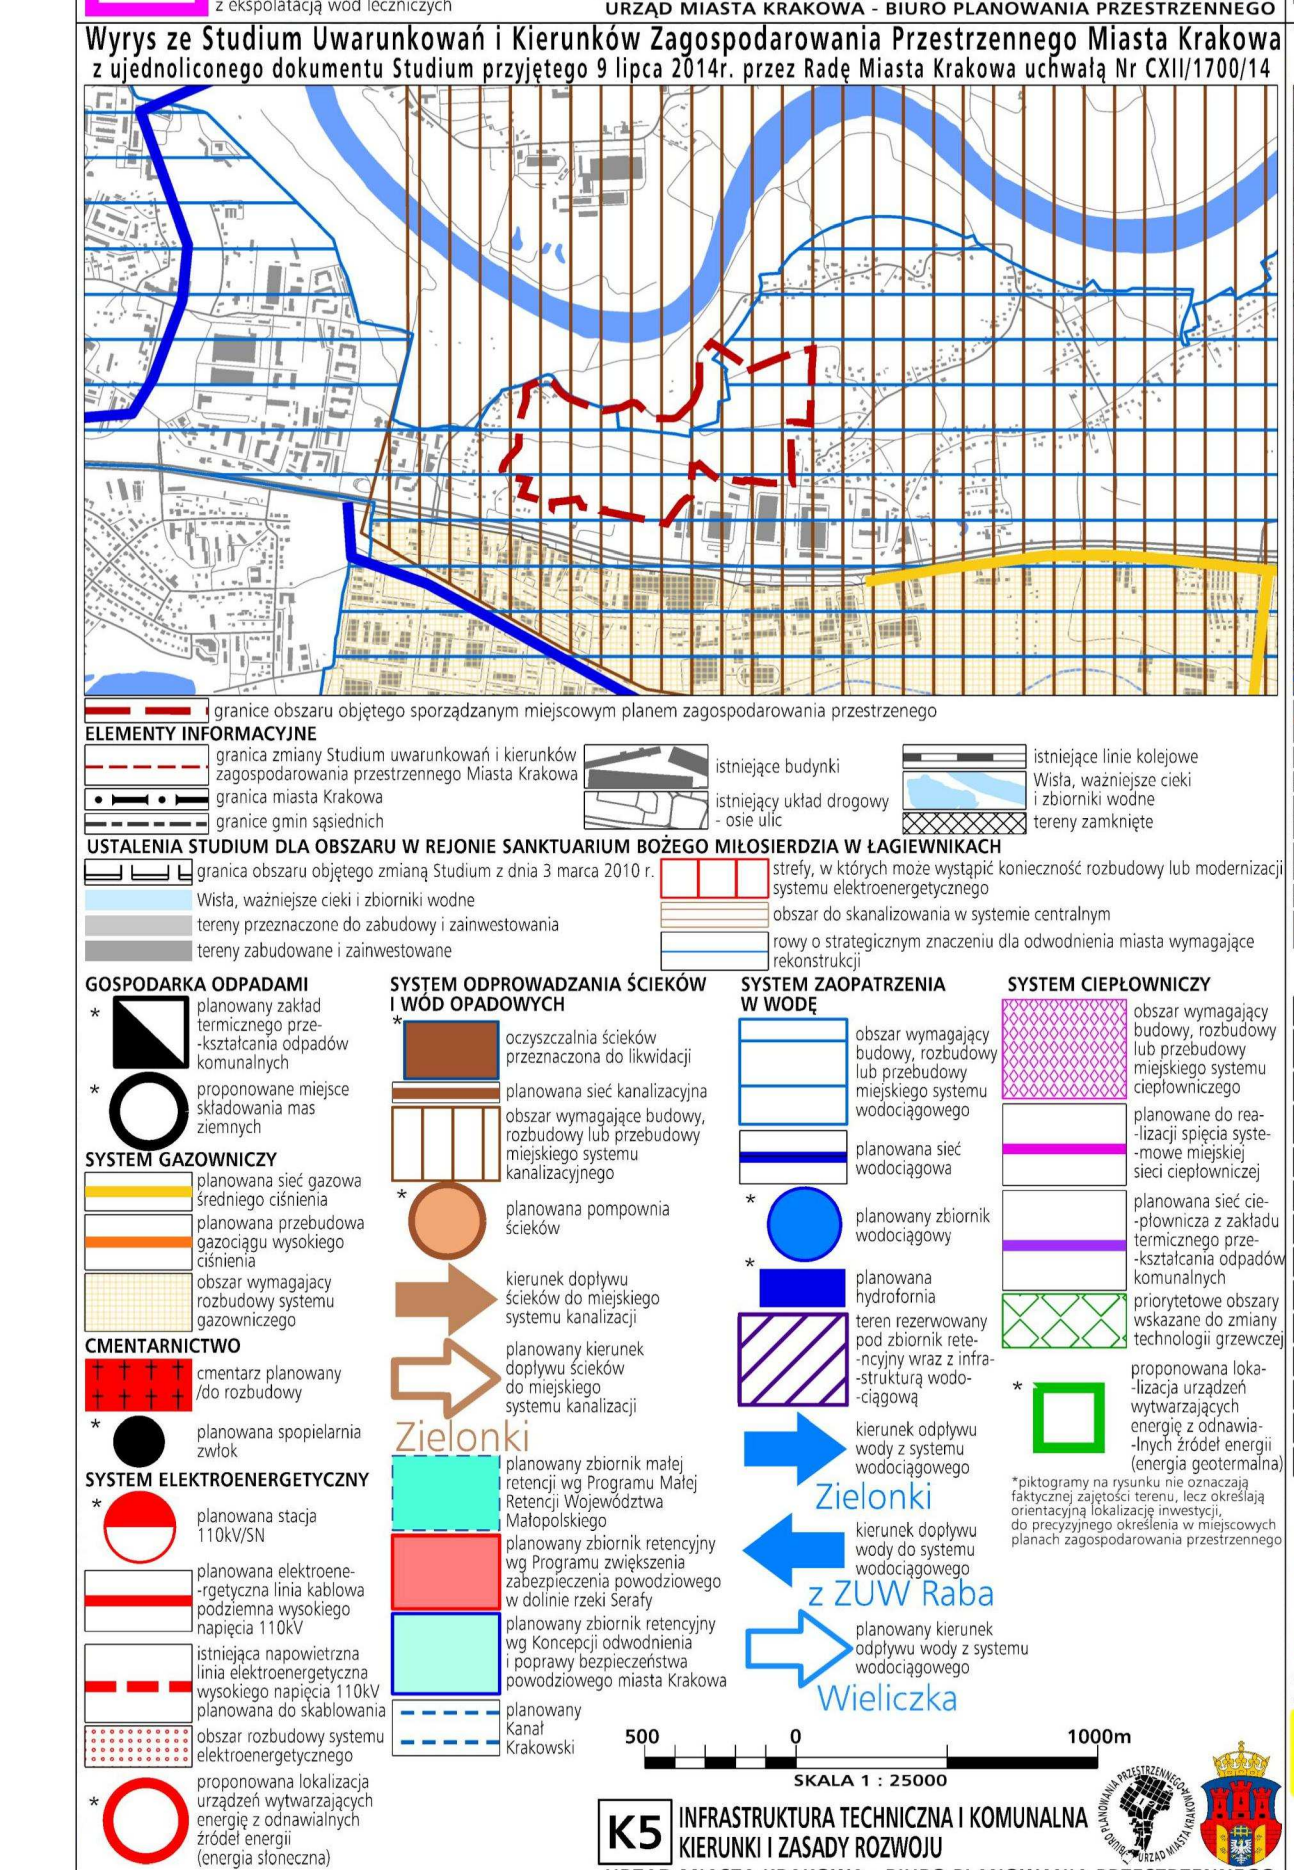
z eksploatacją wód leczniczych

URZĄD MIASTA KRAKOWA - BIURO PLANOWANIA PRZESTRZENNEGO

Wyrys ze Studium Uwarunkowań i Kierunków Zagospodarowania Przestrzennego Miasta Krakowa
z ujednoliconego dokumentu Studium przyjętego 9 lipca 2014r. przez Radę Miasta Krakowa uchwałą Nr CXII/1700/14

granice obszaru objętego sporządzanym miejscowym planem zagospodarowania przestrzenego

ELEMENTY INFORMACYJNE

granica zmiany Studium uwarunkowań i kierunków zagospodarowania przestrzennego Miasta Krakowa

granica miasta Krakowa

granice gmin sąsiednich

istniejące budynki

istniejący układ drogowy - osie ulic

istniejące linie kolejowe

Wisła, ważniejsze cieki i zbiorniki wodne

tereny zamknięte

USTALENIA STUDIUM DLA OBSZARU W REJONIE SANKTUARIUM BOŻEGO MIŁOSIERDZIA W ŁAGIEWNIKACH

granica obszaru objętego zmianą Studium z dnia 3 marca 2010 r.

Wisła, ważniejsze cieki i zbiorniki wodne

tereny przeznaczone do zabudowy i zainwestowania

tereny zabudowane i zainwestowane

strefy, w których może wystąpić konieczność rozbudowy lub modernizacji systemu elektroenergetycznego

obszar do skanalizowania w systemie centralnym

rowy o strategicznym znaczeniu dla odwodnienia miasta wymagające rekonstrukcji

GOSPODARKA ODPADAMI

* planowany zakład termicznego przekształcania odpadów komunalnych

* proponowane miejsce składowania mas ziemnych

SYSTEM GAZOWNICZY

planowana sieć gazowa średniego ciśnienia

planowana przebudowa gazociągu wysokiego ciśnienia

obszar wymagajacy rozbudowy systemu gazowniczego

CMENTARNICTWO

cmentarz planowany /do rozbudowy

* planowana spopielarnia zwłok

SYSTEM ELEKTROENERGETYCZNY

* planowana stacja 110kV/SN

planowana elektroenergetyczna linia kablowa podziemna wysokiego napięcia 110kV

istniejąca napowietrzna linia elektroenergetyczna wysokiego napięcia 110kV planowana do skablowania

obszar rozbudowy systemu elektroenergetycznego

* proponowana lokalizacja urządzeń wytwarzających energię z odnawialnych źródeł energii (energia słoneczna)

SYSTEM ODPROWADZANIA ŚCIEKÓW I WÓD OPADOWYCH

* oczyszczalnia ścieków przeznaczona do likwidacji

planowana sieć kanalizacyjna

obszar wymagające budowy, rozbudowy lub przebudowy miejskiego systemu kanalizacyjnego

* planowana pompownia ścieków

kierunek dopływu ścieków do miejskiego systemu kanalizacji

planowany kierunek dopływu ścieków do miejskiego systemu kanalizacji

Zielonki

planowany zbiornik małej retencji wg Programu Małej Retencji Województwa Małopolskiego

planowany zbiornik retencyjny wg Programu zwiększenia zabezpieczenia powodziowego w dolinie rzeki Serafy

planowany zbiornik retencyjny wg Koncepcji odwodnienia i poprawy bezpieczeństwa powodziowego miasta Krakowa

planowany Kanał Krakowski

SYSTEM ZAOPATRZENIA W WODĘ

obszar wymagający budowy, rozbudowy lub przebudowy miejskiego systemu wodociągowego

planowana sieć wodociągowa

* planowany zbiornik wodociągowy

* planowana hydrofornia

teren rezerwowany pod zbiornik retencyjny wraz z infrastrukturą wodociągową

kierunek odpływu wody z systemu wodociągowego

Zielonki

kierunek dopływu wody do systemu wodociągowego

z ZUW Raba

planowany kierunek odpływu wody z systemu wodociągowego

Wieliczka

SYSTEM CIEPŁOWNICZY

obszar wymagający budowy, rozbudowy lub przebudowy miejskiego systemu ciepłowniczego

planowane do realizacji spięcia systemowe miejskiej sieci ciepłowniczej

planowana sieć ciepłownicza z zakładu termicznego przekształcania odpadów komunalnych

priorytetowe obszary wskazane do zmiany technologii grzewczej

* proponowana lokalizacja urządzeń wytwarzających energię z odnawialnych źródeł energii (energia geotermalna)

*piktogramy na rysunku nie oznaczają faktycznej zajętości terenu, lecz określają orientacyjną lokalizację inwestycji, do precyzyjnego określenia w miejscowych planach zagospodarowania przestrzennego

500 0 1000m
SKALA 1 : 25000

K5 INFRASTRUKTURA TECHNICZNA I KOMUNALNA
KIERUNKI I ZASADY ROZWOJU

BIURO PLANOWANIA PRZESTRZENNEGO URZĄD MIASTA KRAKOWA

URZĄD MIASTA KRAKOWA - BIURO PLANOWANIA PRZESTRZENNEGO